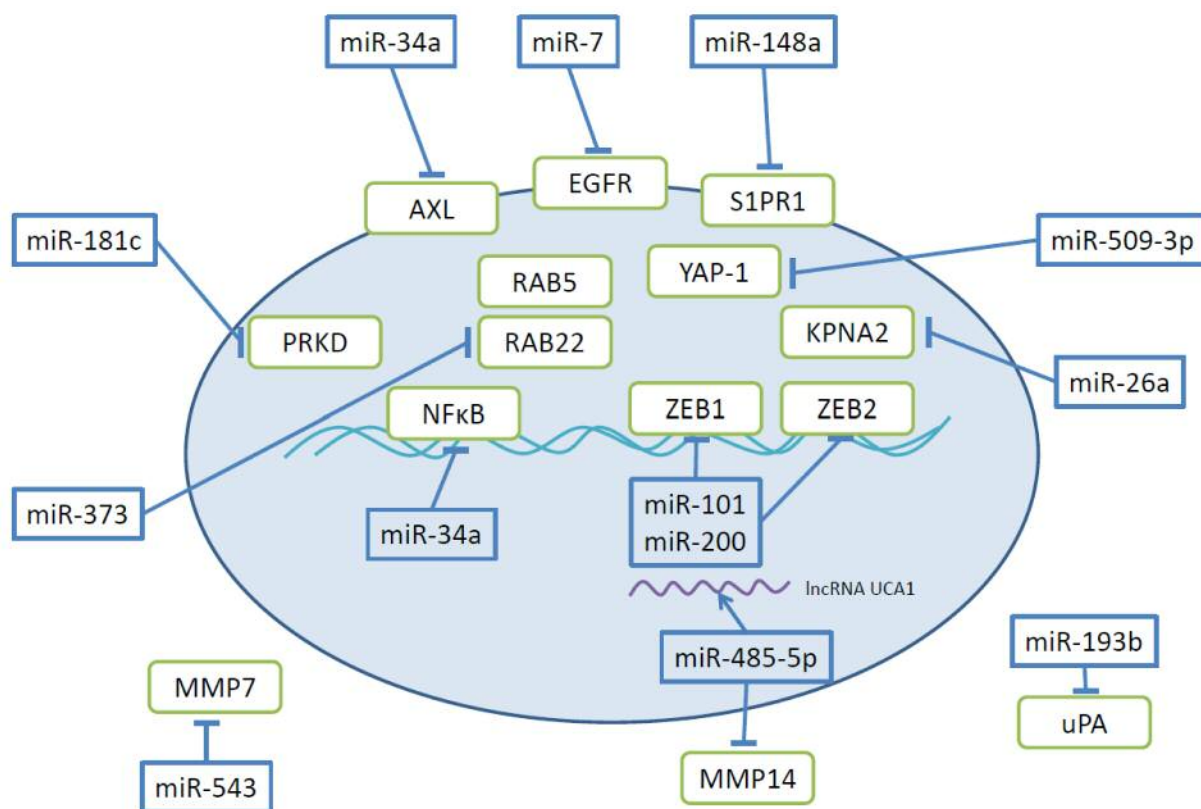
miR-34a

miR-7

miR-148a

AXL

EGFR

S1PR1

miR-181c

RAB5

YAP-1

miR-509-3p

PRKD

RAB22

KPNA2

miR-26a

NFκB

ZEB1

ZEB2

miR-373

miR-34a

miR-101
miR-200

lncRNA UCA1

miR-485-5p

miR-193b

MMP7

uPA

miR-543

MMP14